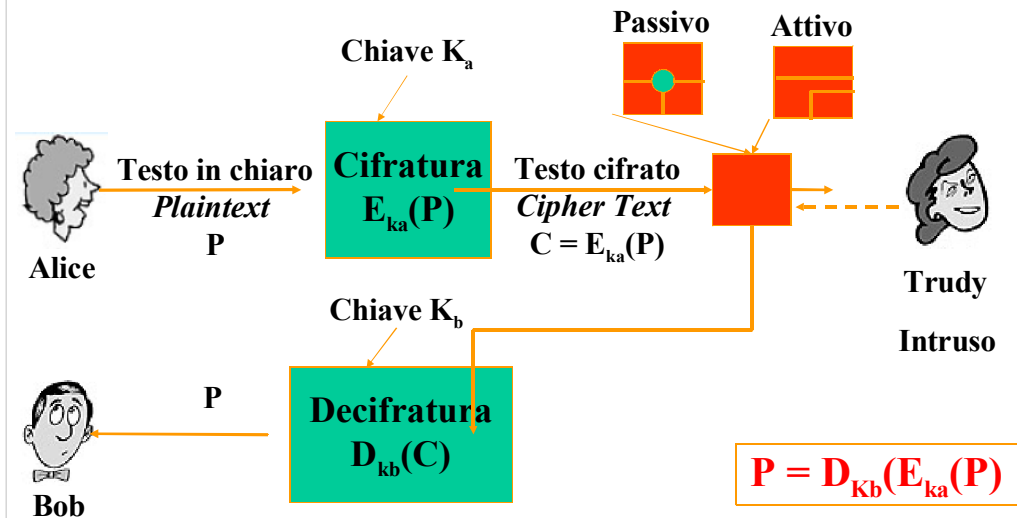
Passivo

Attivo

Chiave $K_a$

Alice

Testo in chiaro
*Plaintext*
P

Cifratura
$E_{ka}(P)$

Testo cifrato
*Cipher Text*
$C = E_{ka}(P)$

Trudy

Intruso

Chiave $K_b$

P

Decifratura
$D_{kb}(C)$

Bob

$P = D_{Kb}(E_{ka}(P))$